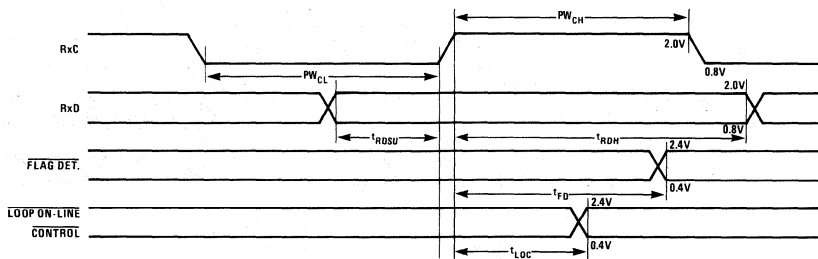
$PW_{CH}$

RxC

2.0V

0.8V

$PW_{CL}$

RxD

2.0V

0.8V

$t_{RDSU}$

$t_{RDH}$

$\overline{FLAG\ DET.}$

2.4V

0.4V

$t_{FD}$

$\overline{LOOP\ ON\text{-}LINE}$

$\overline{CONTROL}$

2.4V

0.4V

$t_{LOC}$